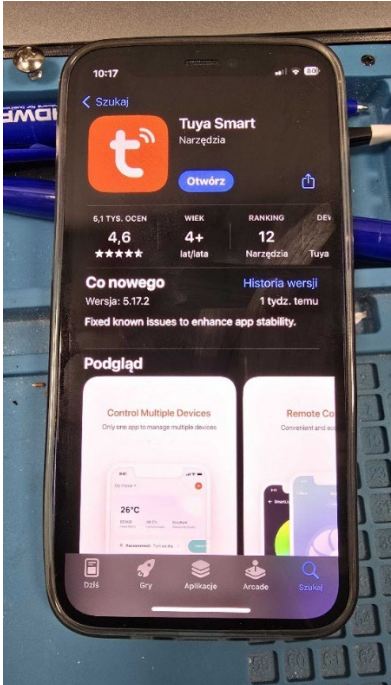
10:17

Szukaj

Tuya Smart
Narzędzia

Otwórz

6,1 TYS. OCEN
4,6
★★★★★

WIEK
4+
lat/lata

RANKING
12
Narzędzia

DEV
Tuya

Co nowego
Historia wersji
Wersja: 5.17.2
1 tydz. temu
Fixed known issues to enhance app stability.

Podgląd

Control Multiple Devices
Only one app to manage multiple devices

26°C

Remote Co
Convenient and

Dziś
Gry
Aplikacje
Arcade
Szukaj